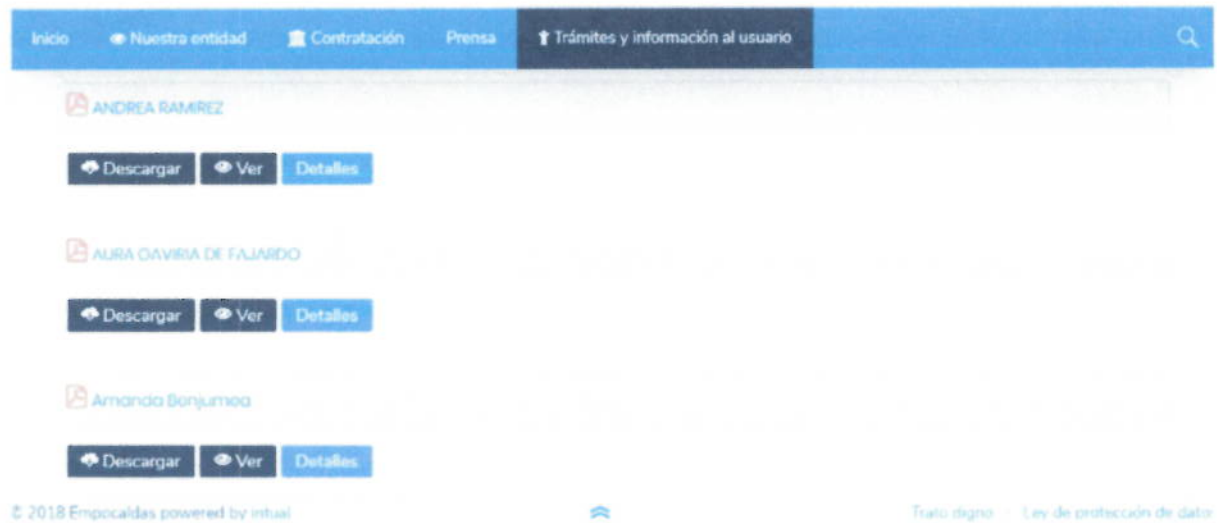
Inicio Nuestra entidad Contratación Prensa Trámites y información al usuario

ANDREA RAMIREZ

Descargar Ver Detalles

AURA OAVIRIA DE FAJARDO

Descargar Ver Detalles

Amanda Bonjumea

Descargar Ver Detalles

© 2018 Empocaldas powered by intual

Trato digno | Ley de protección de dator